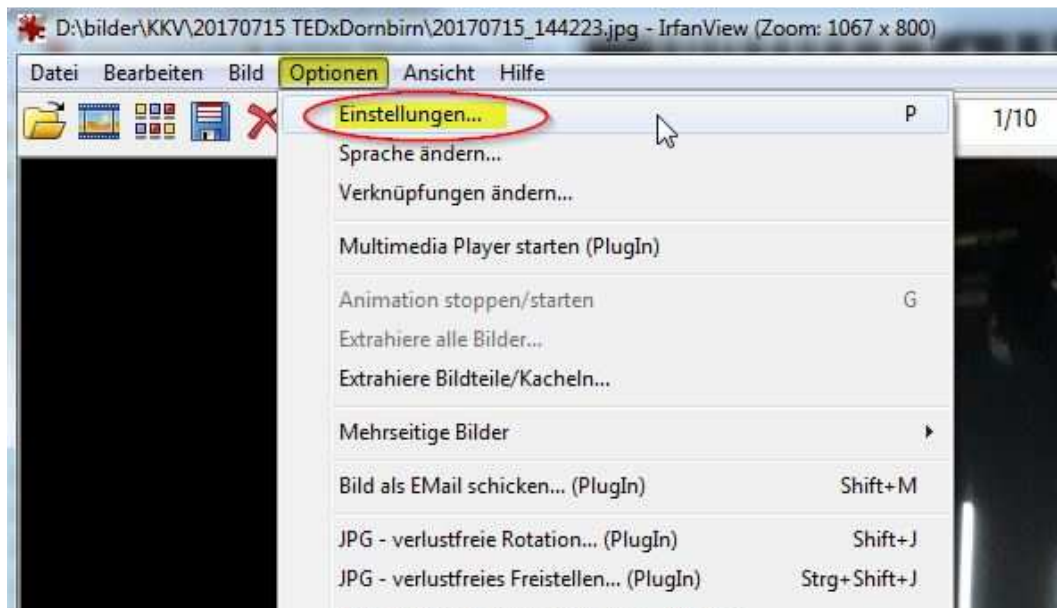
D:\bilder\KKV\20170715 TEDxDornbirn\20170715_144223.jpg - IrfanView (Zoom: 1067 x 800)

Datei Bearbeiten Bild Optionen Ansicht Hilfe

1/10

Einstellungen... P
Sprache ändern...
Verknüpfungen ändern...
Multimedia Player starten (PlugIn)
Animation stoppen/starten G
Extrahiere alle Bilder...
Extrahiere Bildteile/Kacheln...
Mehrseitige Bilder
Bild als EMail schicken... (PlugIn) Shift+M
JPG - verlustfreie Rotation... (PlugIn) Shift+J
JPG - verlustfreies Freistellen... (PlugIn) Strg+Shift+J